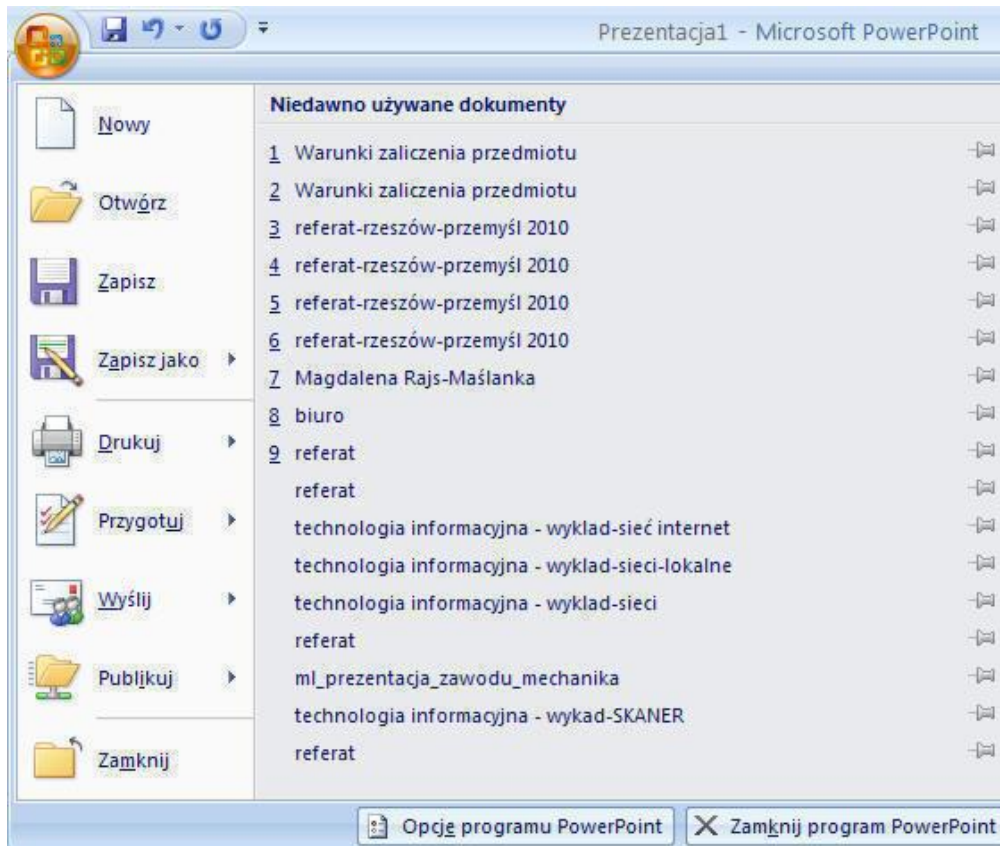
Prezentacja1 - Microsoft PowerPoint

Nowy
Otwórz
Zapisz
Zapisz jako
Drukuj
Przygotuj
Wyślij
Publikuj
Zamknij

Niedawno używane dokumenty
1 Warunki zaliczenia przedmiotu
2 Warunki zaliczenia przedmiotu
3 referat-rzeszów-przemyśl 2010
4 referat-rzeszów-przemyśl 2010
5 referat-rzeszów-przemyśl 2010
6 referat-rzeszów-przemyśl 2010
7 Magdalena Rajs-Maślanka
8 biuro
9 referat
referat
technologia informacyjna - wyklad-sieć internet
technologia informacyjna - wyklad-sieci-lokalne
technologia informacyjna - wyklad-sieci
referat
ml_prezentacja_zawodu_mechanika
technologia informacyjna - wykad-SKANER
referat

Opcje programu PowerPoint
Zamknij program PowerPoint